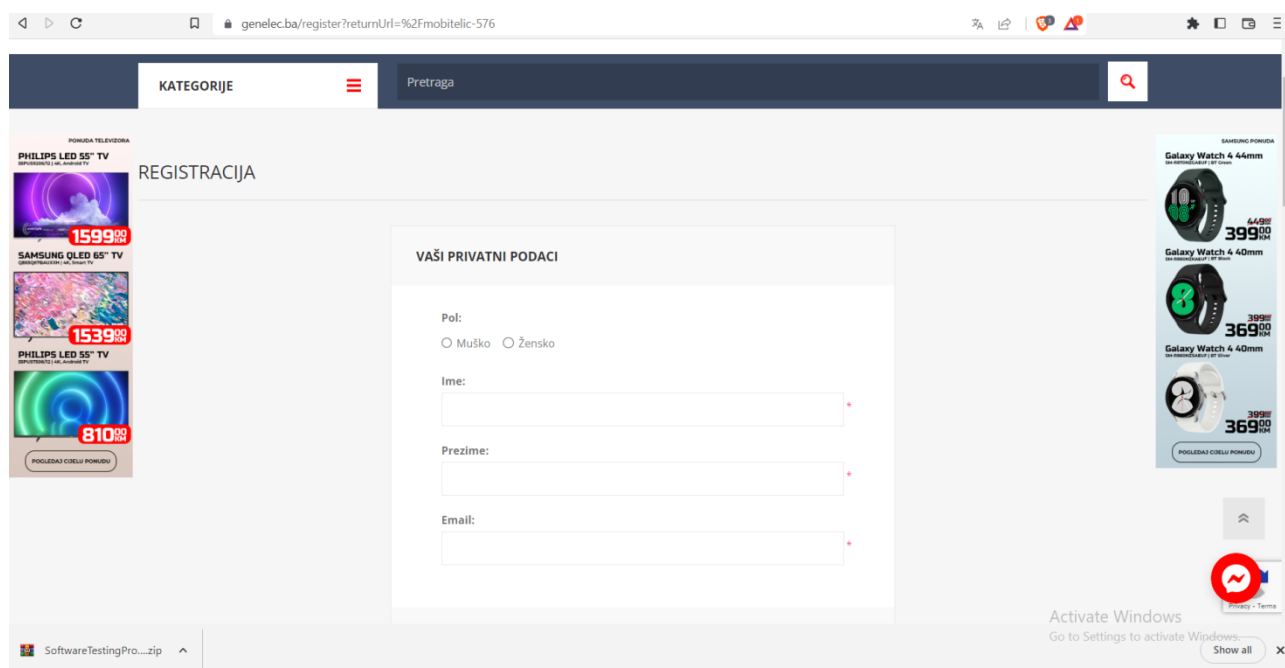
genelec.ba/register?returnUrl=%2Fmobitelic-576

KATEGORIJE

Pretraga

PONUDA TELEVIZORA
PHILIPS LED 55" TV
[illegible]
1599 00 KM
SAMSUNG QLED 65" TV
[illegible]
1539 00 KM
PHILIPS LED 55" TV
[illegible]
810 00 KM
POGLEDAJ CIJELU PONUDU

REGISTRACIJA

VAŠI PRIVATNI PODACI

Pol:
Muško Žensko

Ime:
*

Prezime:
*

Email:
*

SAMSUNG PONUDA
Galaxy Watch 4 44mm
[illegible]
449
399 00 KM
Galaxy Watch 4 40mm
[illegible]
399
369 00 KM
Galaxy Watch 4 40mm
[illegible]
399
369 00 KM
POGLEDAJ CIJELU PONUDU

Activate Windows
Go to Settings to activate Windows.

Privacy - Terms

SoftwareTestingPro....zip

Show all